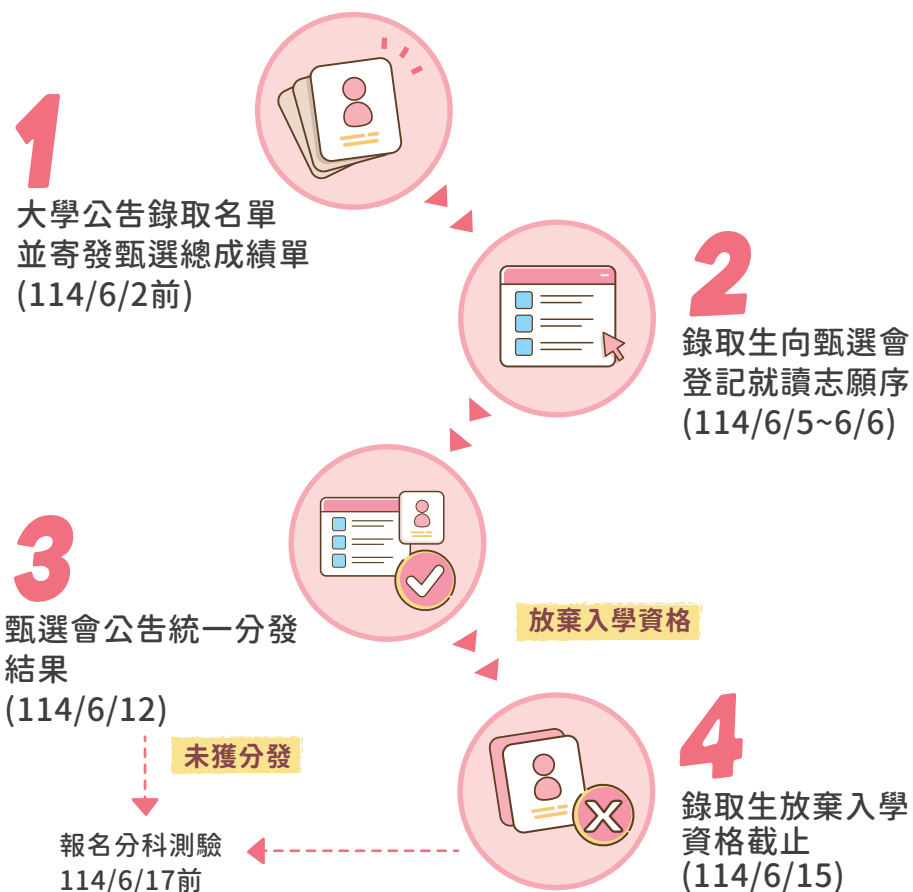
1
大學公告錄取名單
並寄發甄選總成績單
(114/6/2前)

2
錄取生向甄選會
登記就讀志願序
(114/6/5~6/6)

3
甄選會公告統一分發結果
(114/6/12)

放棄入學資格

未獲分發

4
錄取生放棄入學資格截止
(114/6/15)

報名分科測驗
114/6/17前